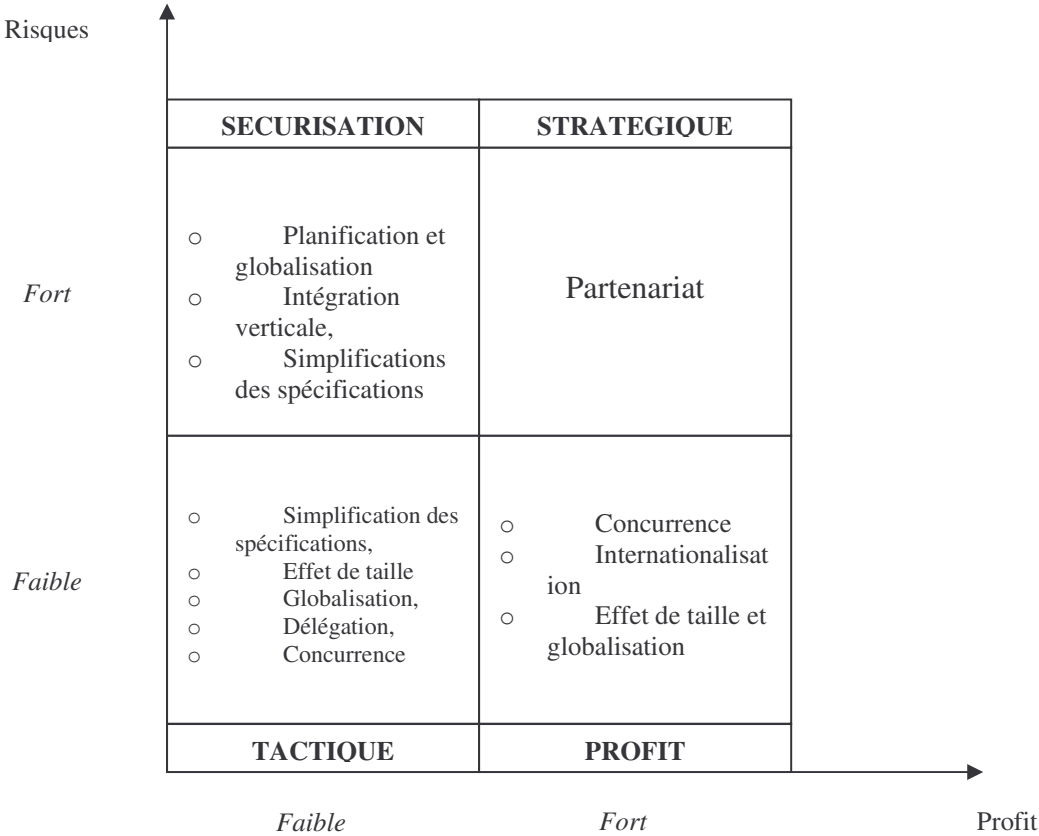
Risques

| SECURISATION | STRATEGIQUE |
|---|---|
| o Planification et globalisation<br>o Intégration verticale,<br>o Simplifications des spécifications | Partenariat |
| o Simplification des spécifications,<br>o Effet de taille<br>o Globalisation,<br>o Délégation,<br>o Concurrence | o Concurrence<br>o Internationalisat ion<br>o Effet de taille et globalisation |
| TACTIQUE | PROFIT |

Fort

Faible

Faible

Fort

Profit